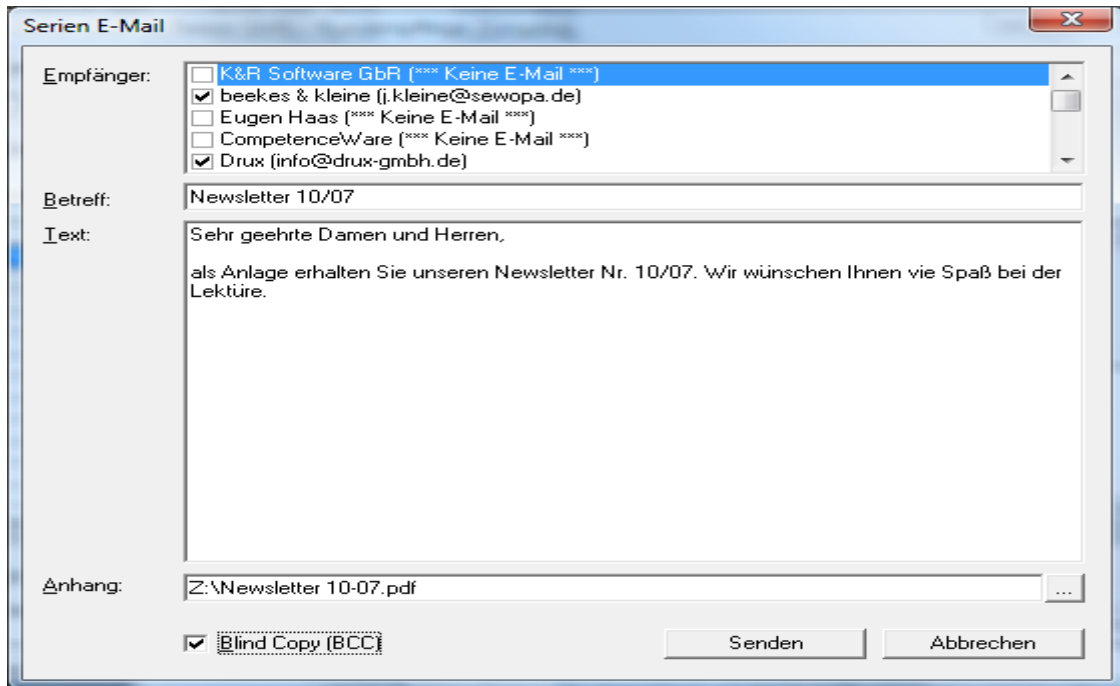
Serien E-Mail

Empfänger:
K&R Software GbR (*** Keine E-Mail ***)
beekes & kleine (j.kleine@sewopa.de)
Eugen Haas (*** Keine E-Mail ***)
CompetenceWare (*** Keine E-Mail ***)
Drux (info@drux-gmbh.de)

Betreff: Newsletter 10/07

Text: Sehr geehrte Damen und Herren,

als Anlage erhalten Sie unseren Newsletter Nr. 10/07. Wir wünschen Ihnen vie Spaß bei der Lektüre.

Anhang: Z:\Newsletter 10-07.pdf ...

Blind Copy (BCC)

Senden

Abbrechen